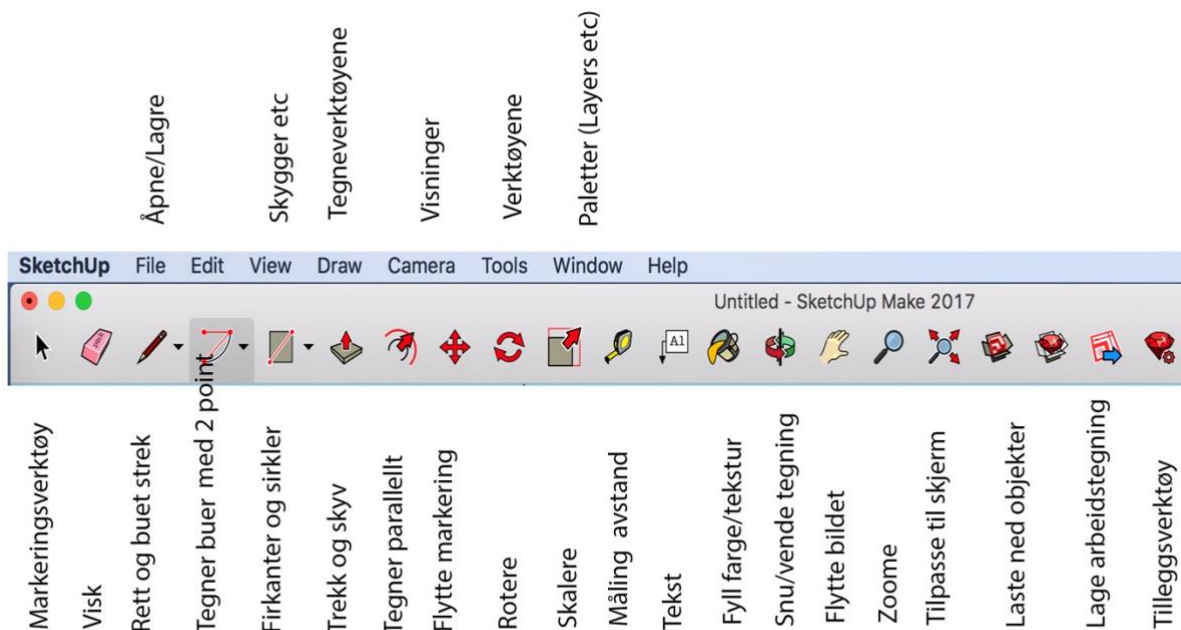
Åpne/Lagre

Skygger etc

Tegneverktøyene

Visninger

Verktøyene

Paletter (Layers etc)

SketchUp File Edit View Draw Camera Tools Window Help

Untitled - SketchUp Make 2017

A1

Markeringsverktøy

Visk

Rett og buet strek

Tegner buer med 2 point

Firkanter og sirkler

Trekk og skyv

Tegner parallellt

Flytte markering

Rotere

Skalere

Måling avstand

Tekst

Fyll farge/tekstur

Snu/vende tegning

Flytte bildet

Zoome

Tilpasse til skjerm

Laste ned objekter

Lage arbeidstegning

Tilleggsverktøy